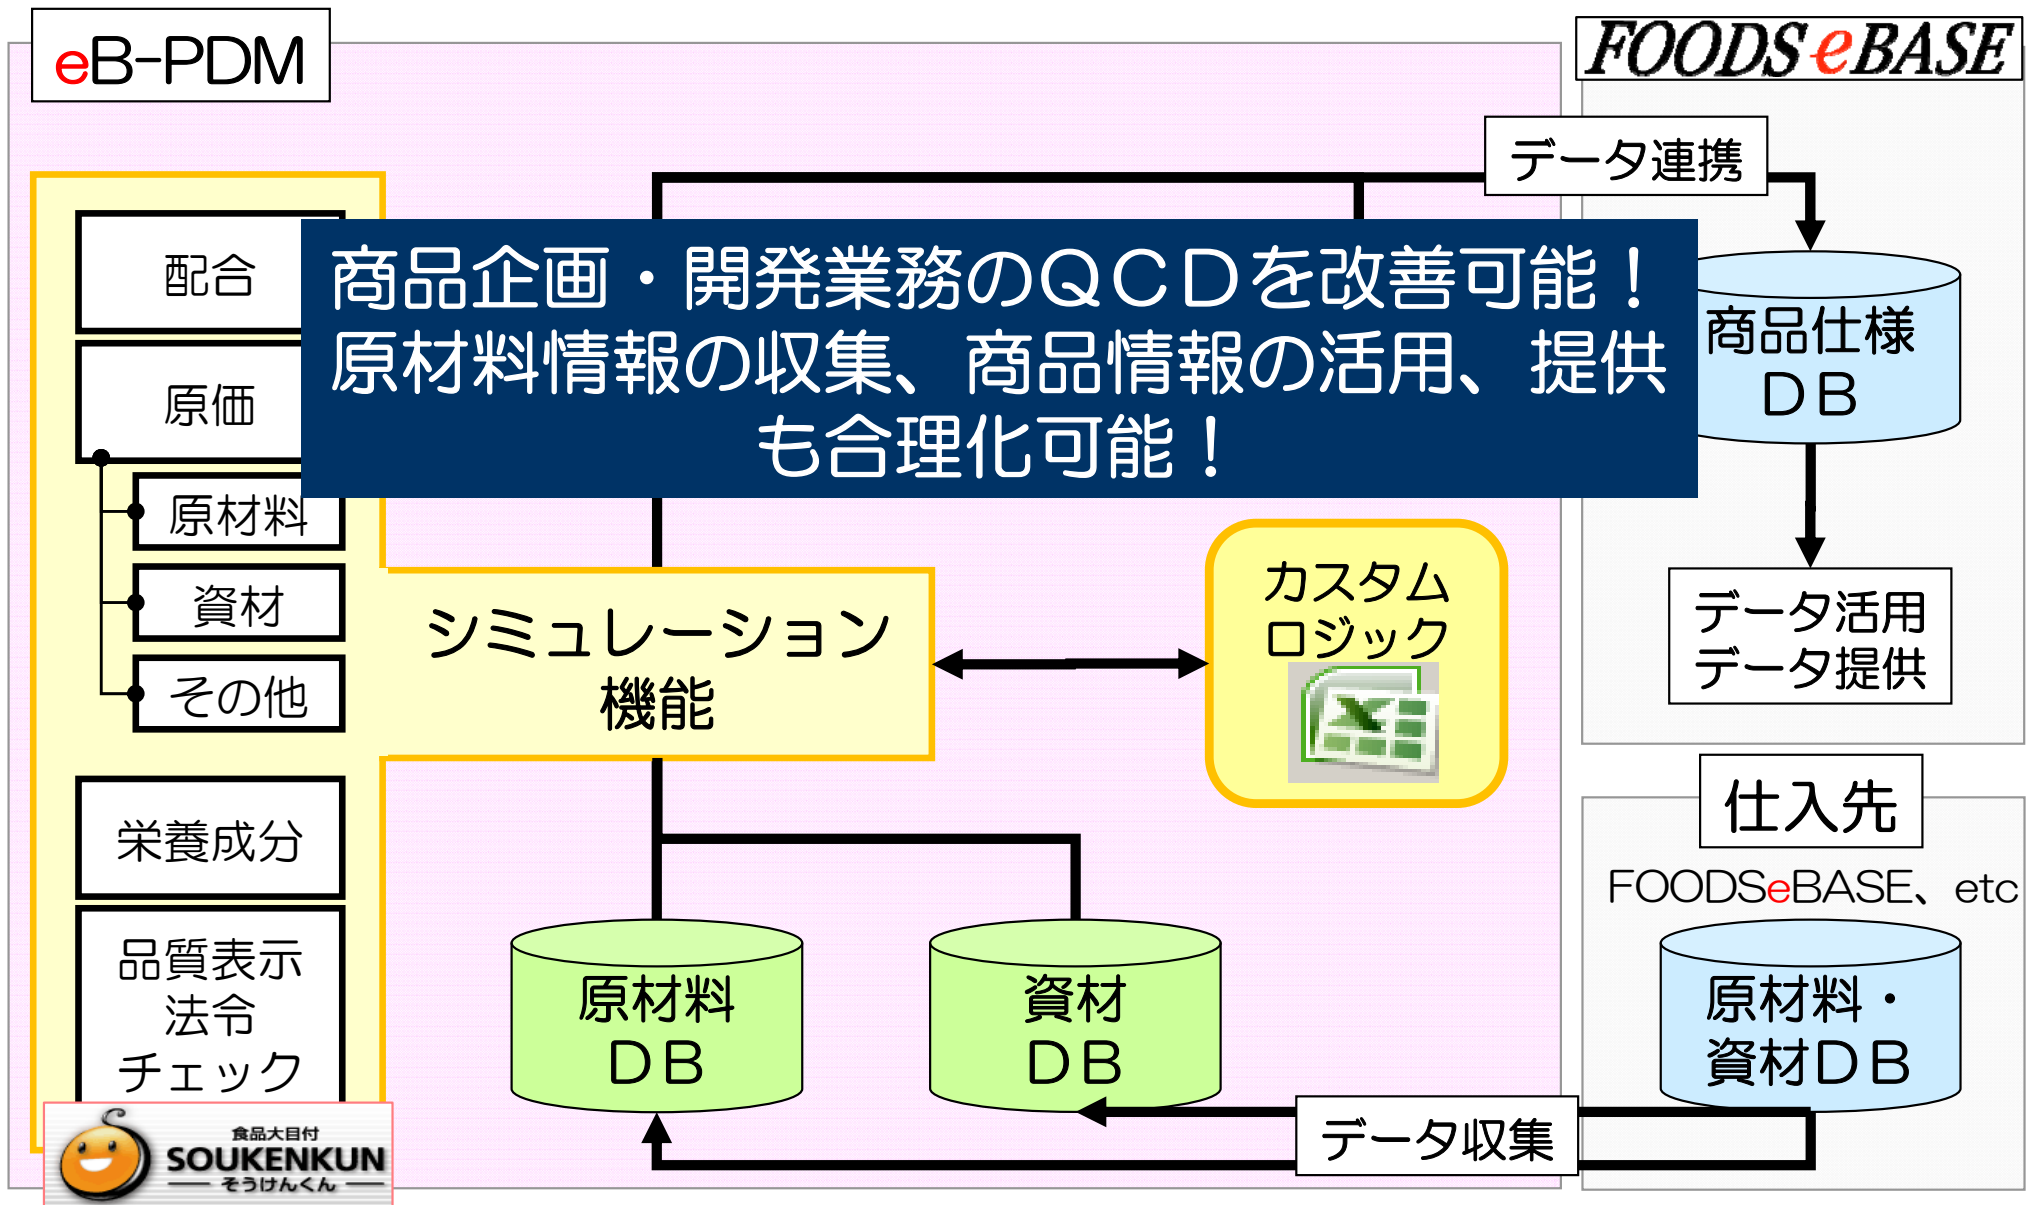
eB-PDM

FOODS eBASE

データ連携

商品企画・開発業務のQCDを改善可能！
原材料情報の収集、商品情報の活用、提供も合理化可能！

配合

原価

原材料

資材

その他

シミュレーション機能

カスタムロジック

商品仕様DB

データ活用
データ提供

仕入先

FOODSeBASE、etc

栄養成分

品質表示法令チェック

原材料DB

資材DB

原材料・資材DB

データ収集

食品大目付
SOUKENKUN
そうけんくん